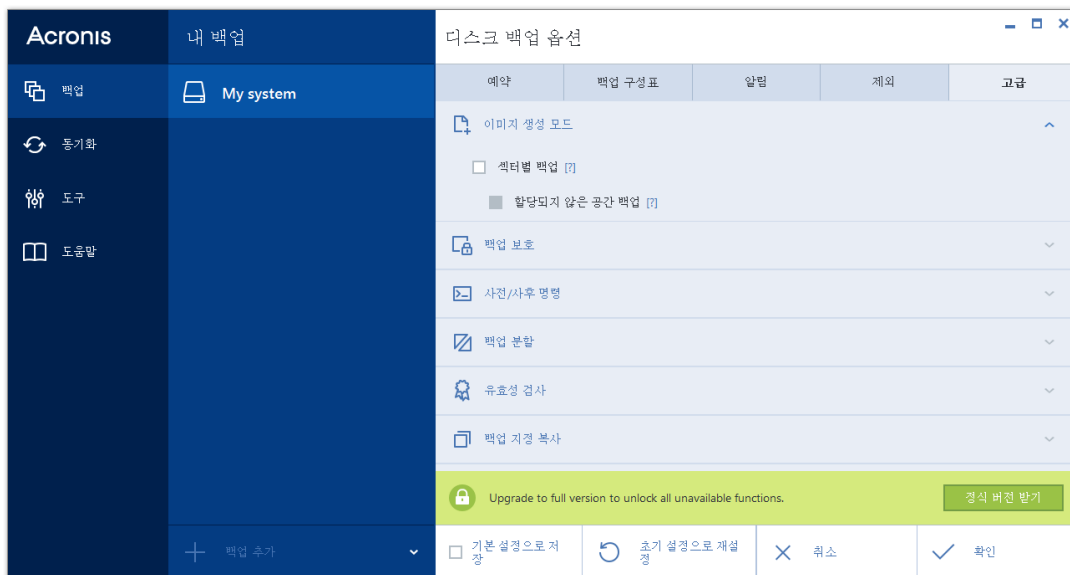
Acronis

백업

동기화

도구

도움말

내 백업

My system

백업 추가

디스크 백업 옵션

| 예약 | 백업 구성표 | 알림 | 제외 | 고급 |
|---|---|---|---|---|

이미지 생성 모드

섹터별 백업 [?]

할당되지 않은 공간 백업 [?]

백업 보호

사전/사후 명령

백업 분할

유효성 검사

백업 지정 복사

Upgrade to full version to unlock all unavailable functions.

정식 버전 받기

기본 설정으로 저장

초기 설정으로 재설정

취소

확인